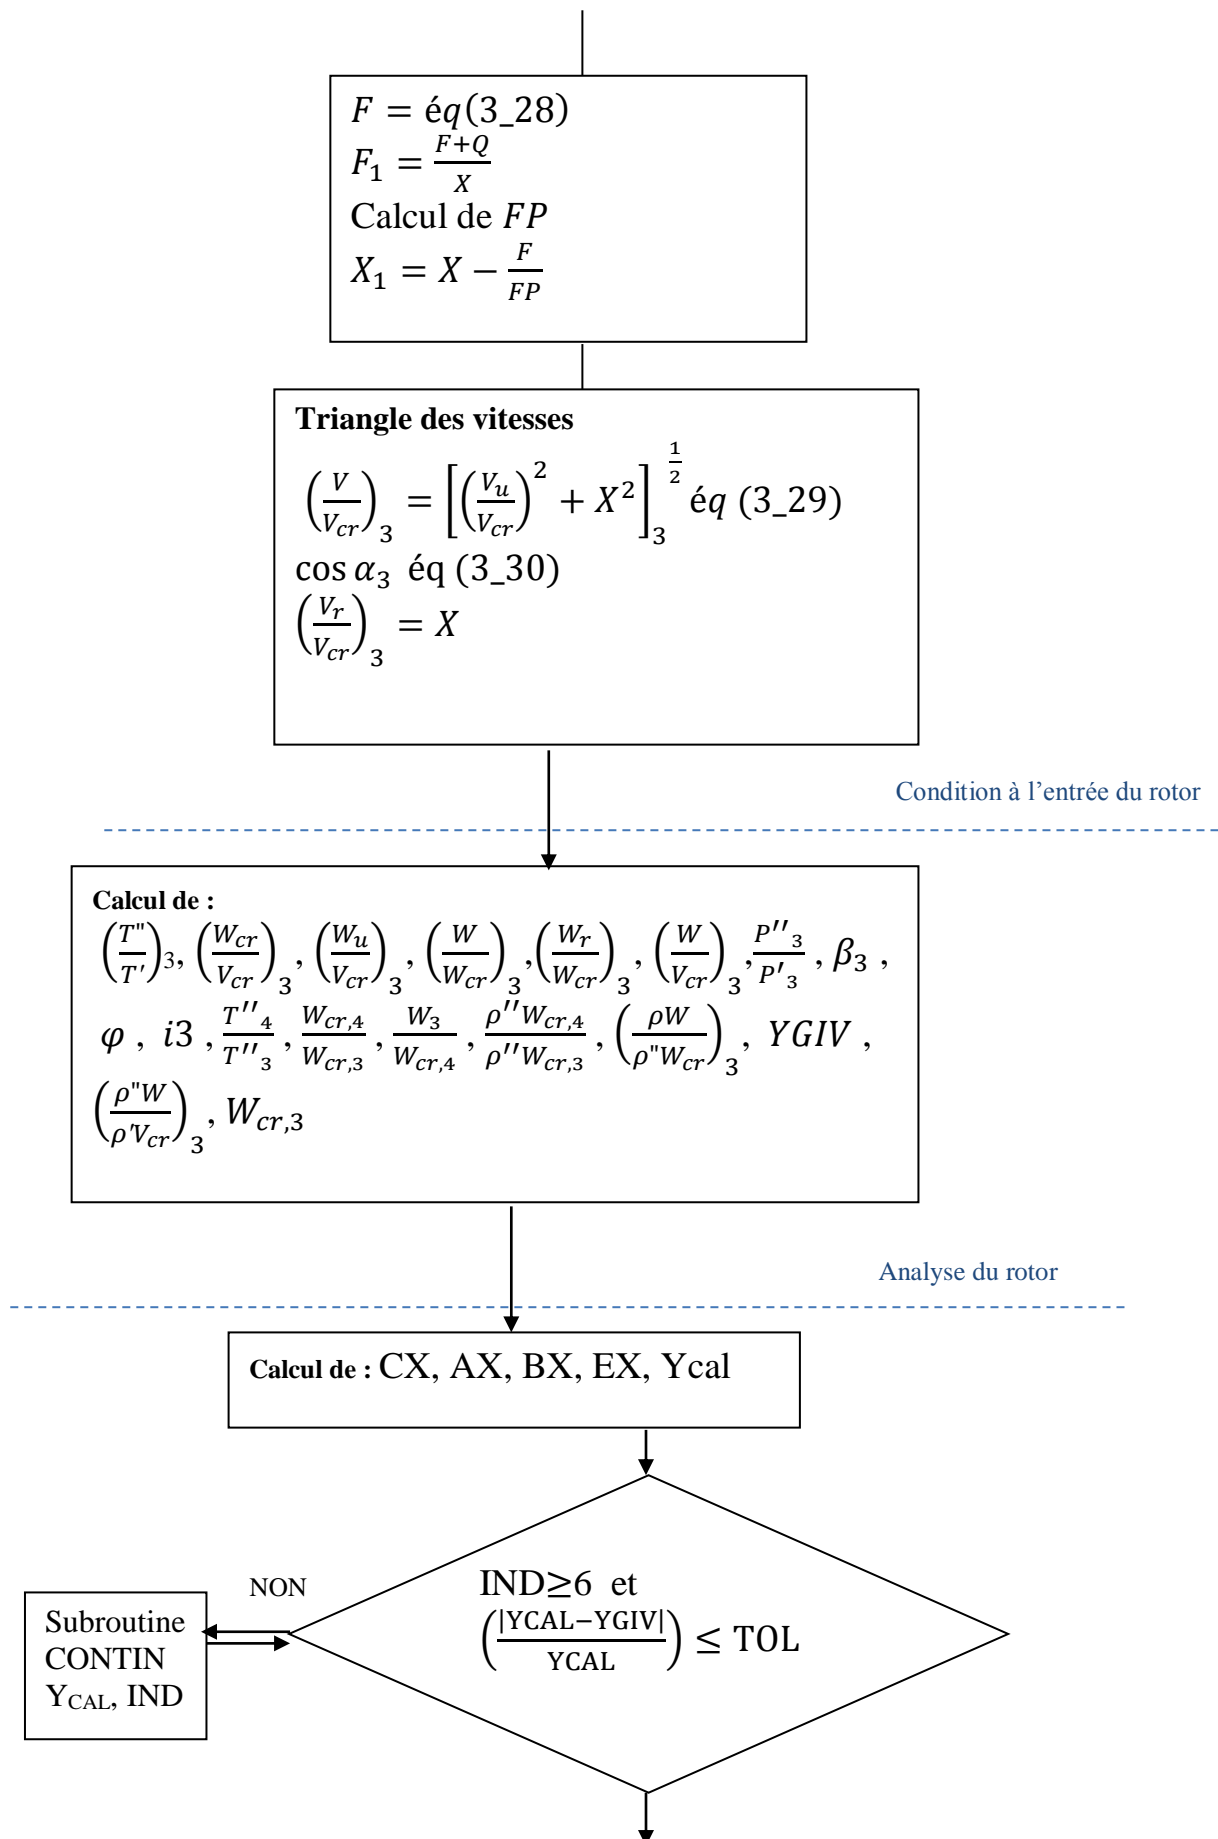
$F = éq(3\_28)$
$F_1 = \frac{F+Q}{X}$
Calcul de $FP$
$X_1 = X - \frac{F}{FP}$

**Triangle des vitesses**
$\left(\frac{V}{V_{cr}}\right)_3 = \left[\left(\frac{V_u}{V_{cr}}\right)^2 + X^2\right]_3^{\frac{1}{2}}$ éq (3_29)
$\cos \alpha_3$ éq (3_30)
$\left(\frac{V_r}{V_{cr}}\right)_3 = X$

Condition à l'entrée du rotor

**Calcul de :**
$\left(\frac{T''}{T'}\right)_3, \left(\frac{W_{cr}}{V_{cr}}\right)_3, \left(\frac{W_u}{V_{cr}}\right)_3, \left(\frac{W}{W_{cr}}\right)_3, \left(\frac{W_r}{W_{cr}}\right)_3, \left(\frac{W}{V_{cr}}\right)_3, \frac{P''_3}{P'_3}, \beta_3,$
$\varphi, i3, \frac{T''_4}{T''_3}, \frac{W_{cr,4}}{W_{cr,3}}, \frac{W_3}{W_{cr,4}}, \frac{\rho'' W_{cr,4}}{\rho'' W_{cr,3}}, \left(\frac{\rho W}{\rho'' W_{cr}}\right)_3, YGIV,$
$\left(\frac{\rho'' W}{\rho' V_{cr}}\right)_3, W_{cr,3}$

Analyse du rotor

**Calcul de :** CX, AX, BX, EX, Ycal

NON

Subroutine CONTIN YCAL, IND

IND≥6 et $\left(\frac{|YCAL-YGIV|}{YCAL}\right) \leq TOL$